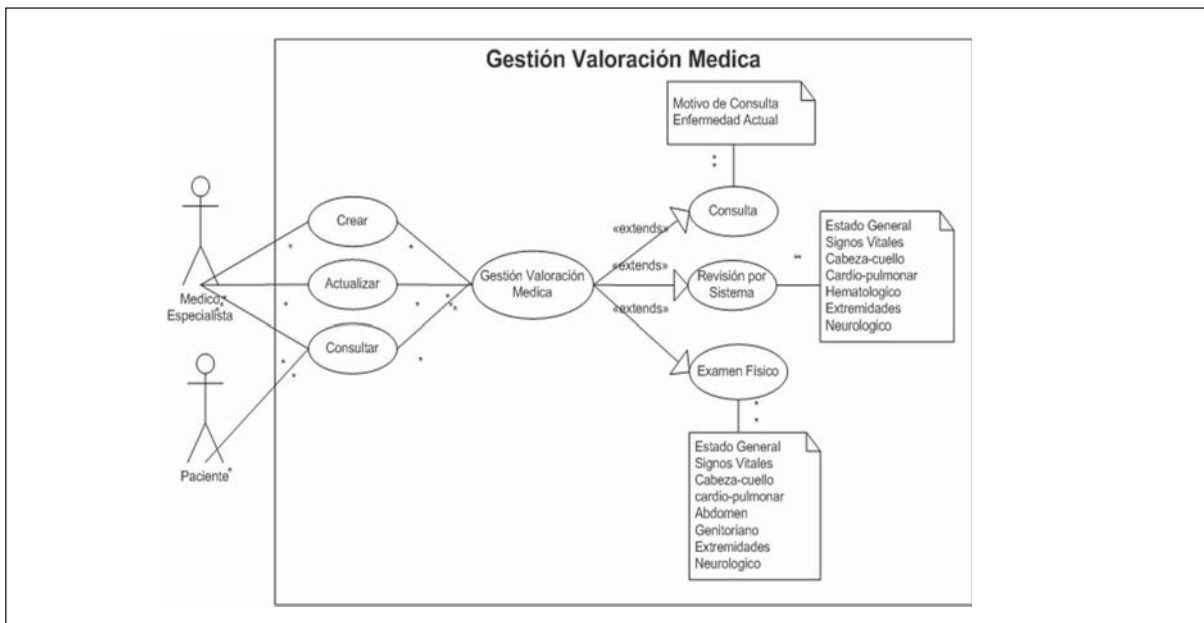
Gestión Valoración Medica

Motivo de Consulta
Enfermedad Actual

Crear

Consulta

«extends»

Estado General
Signos Vitales
Cabeza-cuello
Cardio-pulmonar
Hematologico
Extremidades
Neurologico

«extends»

Actualizar

Gestión Valoración Medica

Revisión por Sistema

Medico Especialista

«extends»

Consultar

Examen Físico

Paciente

Estado General
Signos Vitales
Cabeza-cuello
cardio-pulmonar
Abdomen
Genitoriano
Extremidades
Neurologico